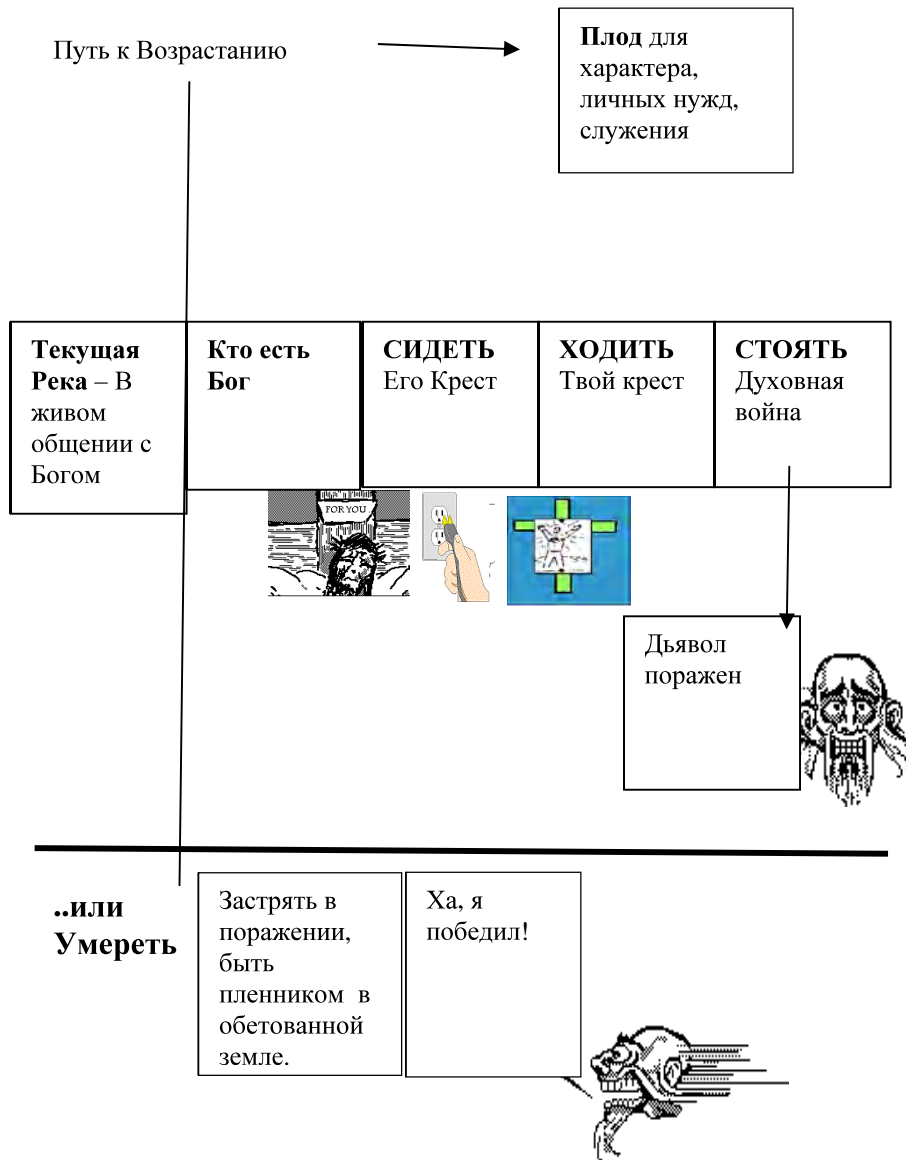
Путь к Возрастанию

**Плод** для характера, личных нужд, служения

| **Текущая Река** – В живом общении с Богом | **Кто есть Бог** | **СИДЕТЬ** Его Крест | **ХОДИТЬ** Твой крест | **СТОЯТЬ** Духовная война |
|---|---|---|---|---|

FOR YOU

Дьявол поражен

**..или Умереть**

Застрять в поражении, быть пленником в обетованной земле.

Ха, я победил!